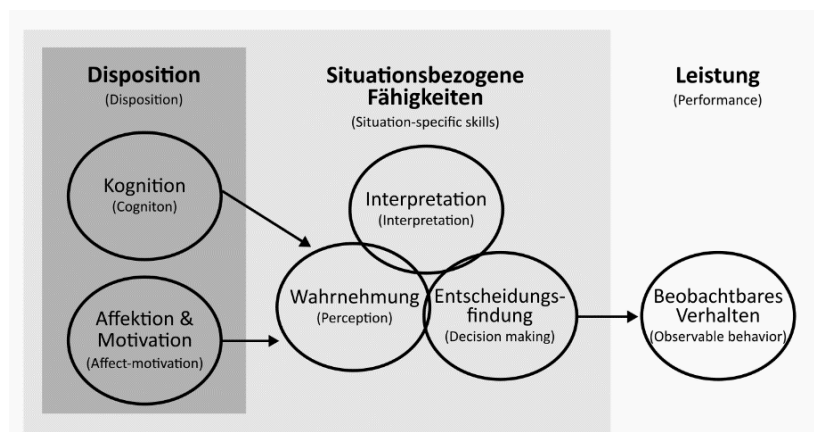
Disposition
(Disposition)

Situationsbezogene Fähigkeiten
(Situation-specific skills)

Leistung
(Performance)

Kognition
(Cogniton)

Affektion & Motivation
(Affect-motivation)

Interpretation
(Interpretation)

Wahrnehmung
(Perception)

Entscheidungsfindung
(Decision making)

Beobachtbares Verhalten
(Observable behavior)